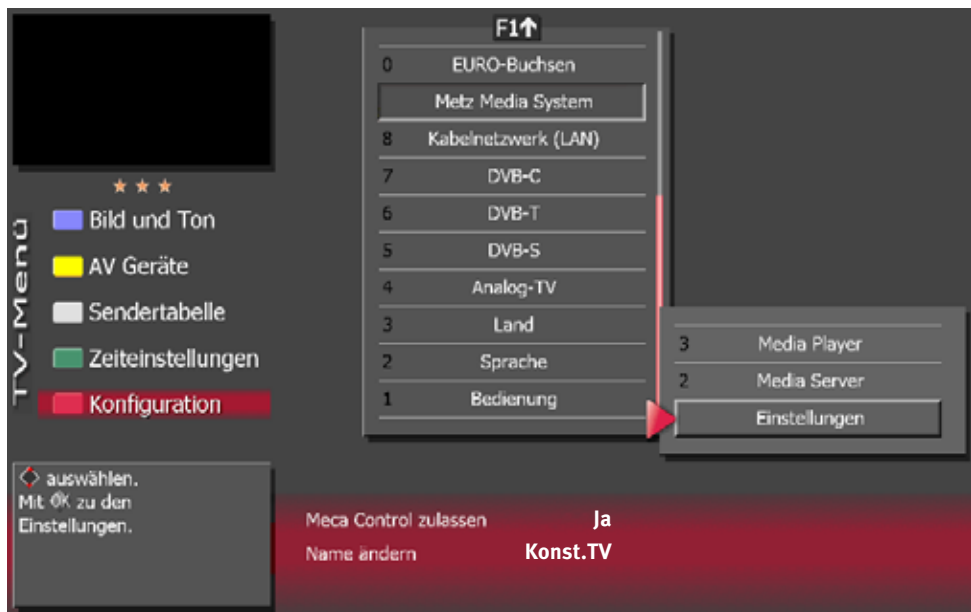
TV-Menü

★ ★ ★

Bild und Ton
AV Geräte
Sendertabelle
Zeiteinstellungen
Konfiguration

F1↑

0 EURO-Buchsen
Metz Media System
8 Kabelnetzwerk (LAN)
7 DVB-C
6 DVB-T
5 DVB-S
4 Analog-TV
3 Land
2 Sprache
1 Bedienung

3 Media Player
2 Media Server
Einstellungen

auswählen.
Mit OK zu den Einstellungen.

Meca Control zulassen Ja
Name ändern Konst.TV